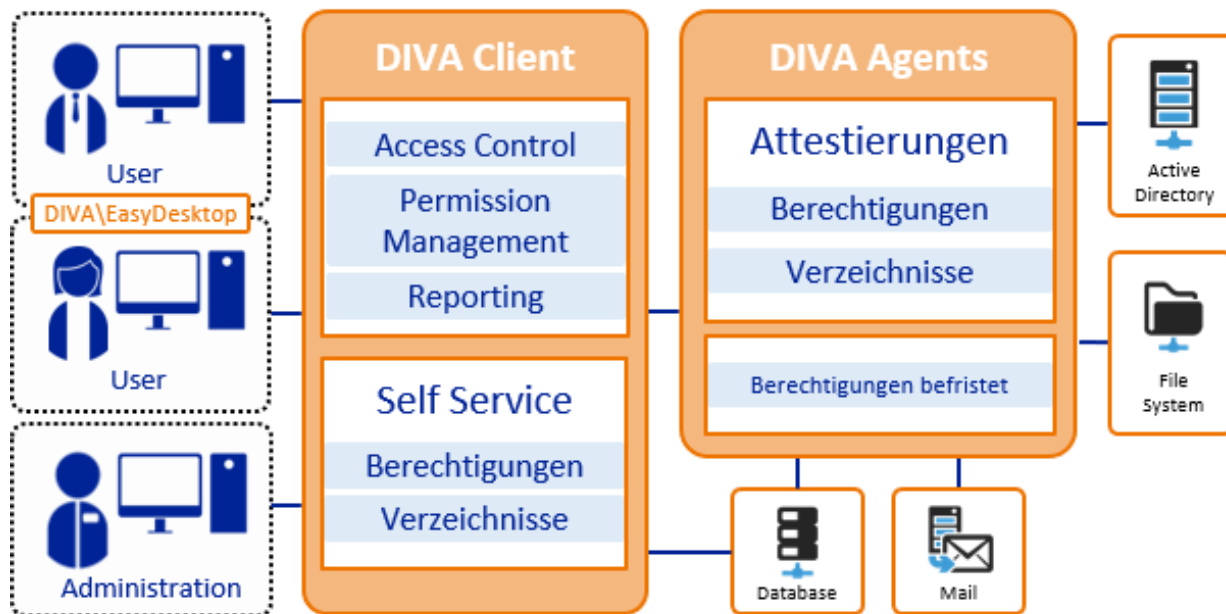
User

DIVA\EasyDesktop

User

Administration

DIVA Client

Access Control

Permission Management

Reporting

Self Service

Berechtigungen

Verzeichnisse

DIVA Agents

Attestierungen

Berechtigungen

Verzeichnisse

Berechtigungen befristet

Active Directory

File System

Database

Mail